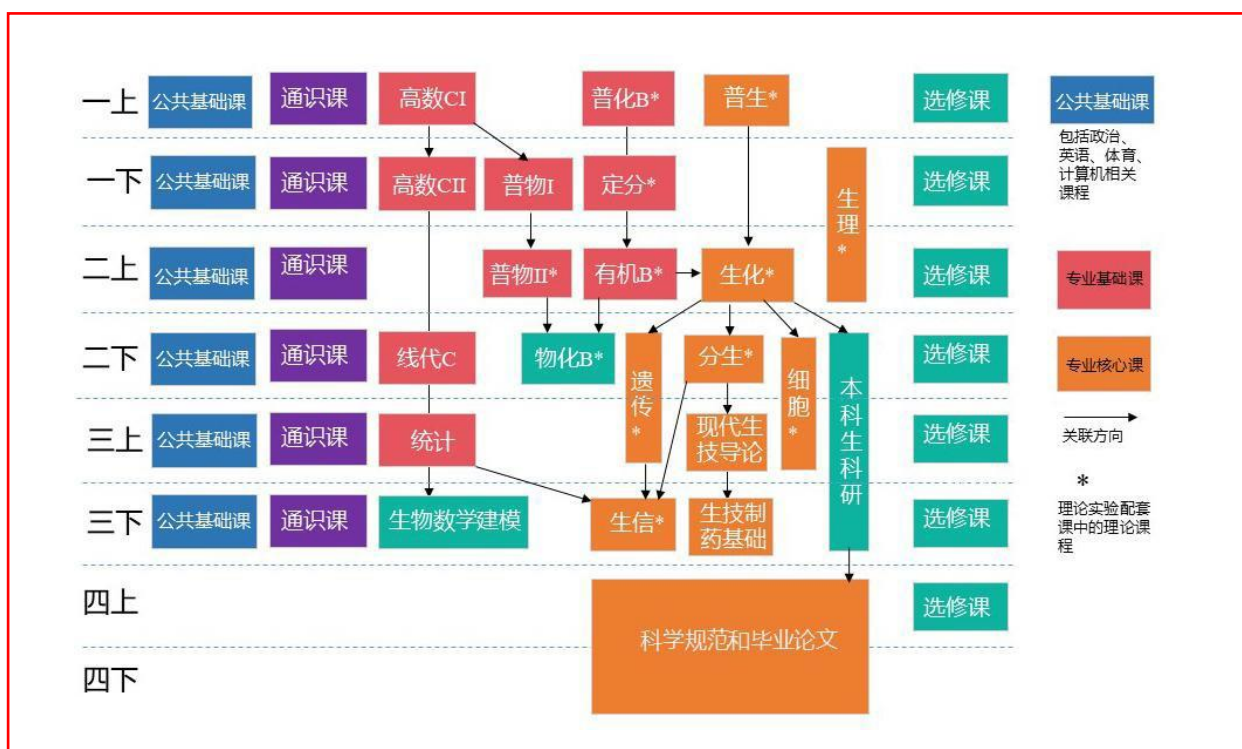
一上 公共基础课 通识课 高数CI 普化B* 普生* 选修课

一下 公共基础课 通识课 高数CII 普物I 定分* 生理* 选修课

二上 公共基础课 通识课 普物II* 有机B* 生化* 选修课

二下 公共基础课 通识课 线代C 物化B* 遗传* 分生* 细胞* 本科生科研 选修课

三上 公共基础课 通识课 统计 现代生技导论 选修课

三下 公共基础课 通识课 生物数学建模 生信* 生技制药基础 选修课

四上 选修课

科学规范和毕业论文

四下

公共基础课
包括政治、英语、体育、计算机相关课程

专业基础课

专业核心课

关联方向

*
理论实验配套课中的理论课程